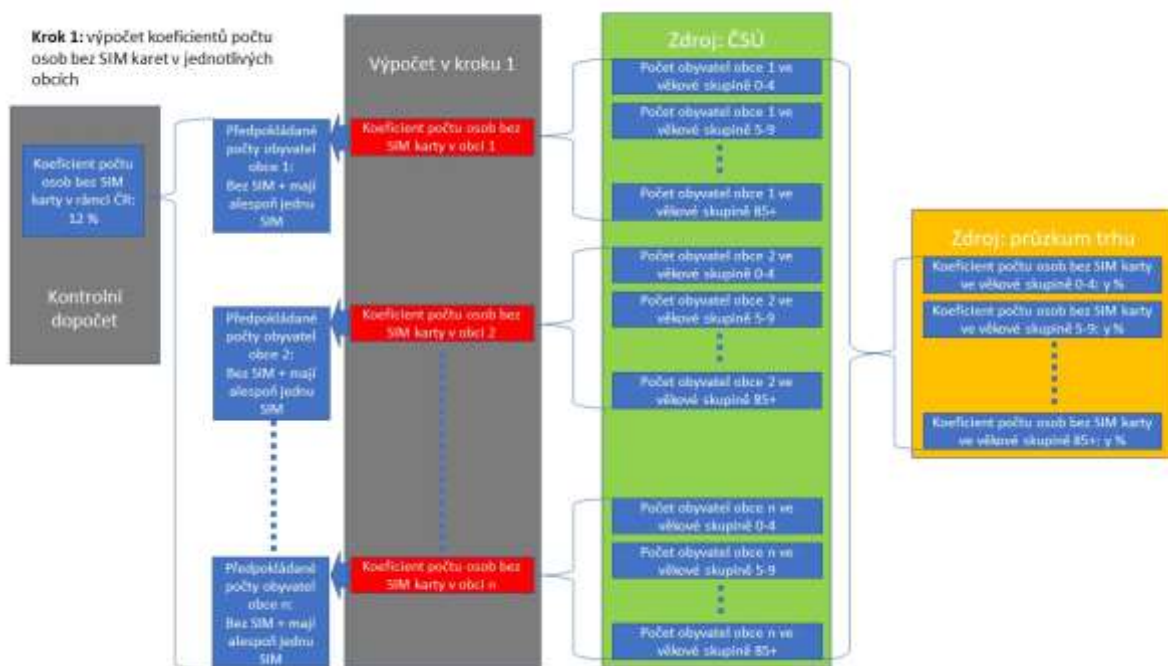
**Krok 1:** výpočet koeficientů počtu osob bez SIM karet v jednotlivých obcích

Koeficient počtu osob bez SIM karty v rámci ČR: 12 %

Kontrolní dopočet

Předpokládané počty obyvatel obce 1: Bez SIM + mají alespoň jednu SIM

Předpokládané počty obyvatel obce 2: Bez SIM + mají alespoň jednu SIM

Předpokládané počty obyvatel obce n: Bez SIM + mají alespoň jednu SIM

Výpočet v kroku 1

Koeficient počtu osob bez SIM karty v obci 1

Koeficient počtu osob bez SIM karty v obci 2

Koeficient počtu osob bez SIM karty v obci n

Zdroj: ČSÚ

Počet obyvatel obce 1 ve věkové skupině 0-4

Počet obyvatel obce 1 ve věkové skupině 5-9

Počet obyvatel obce 1 ve věkové skupině 85+

Počet obyvatel obce 2 ve věkové skupině 0-4

Počet obyvatel obce 2 ve věkové skupině 5-9

Počet obyvatel obce 2 ve věkové skupině 85+

Počet obyvatel obce n ve věkové skupině 0-4

Počet obyvatel obce n ve věkové skupině 5-9

Počet obyvatel obce n ve věkové skupině 85+

Zdroj: průzkum trhu

Koeficient počtu osob bez SIM karty ve věkové skupině 0-4: y %

Koeficient počtu osob bez SIM karty ve věkové skupině 5-9: y %

Koeficient počtu osob bez SIM karty ve věkové skupině 85+: y %